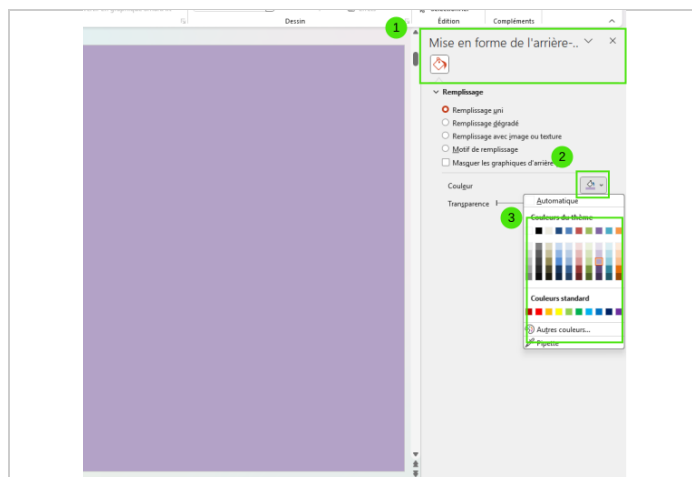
Dessin

Édition

Compléments

1

Mise en forme de l'arrière-..

Remplissage

Remplissage uni

Remplissage dégradé

Remplissage avec image ou texture

Motif de remplissage

Masquer les graphiques d'arrière

2

Couleur

Transparence

3

Automatique

Couleurs du thème

Couleurs standard

Autres couleurs...

Pipette